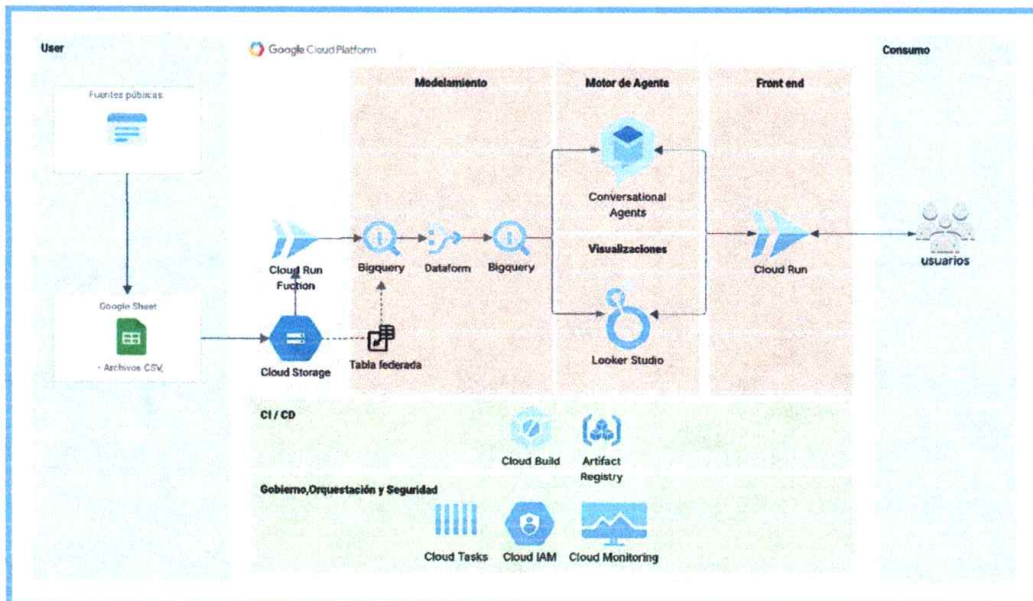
User

Google Cloud Platform

Consumo

Fuentes públicas

Modelamiento

Motor de Agente

Front end

Conversational Agents

Visualizaciones

Cloud Run Fuction

Bigquery

Dataform

Bigquery

Cloud Run

usuarios

Google Sheet

- Archivos CSV,

Cloud Storage

Tabla federada

Looker Studio

CI / CD

Cloud Build

Artifact Registry

Gobierno,Orquestación y Seguridad

Cloud Tasks

Cloud IAM

Cloud Monitoring